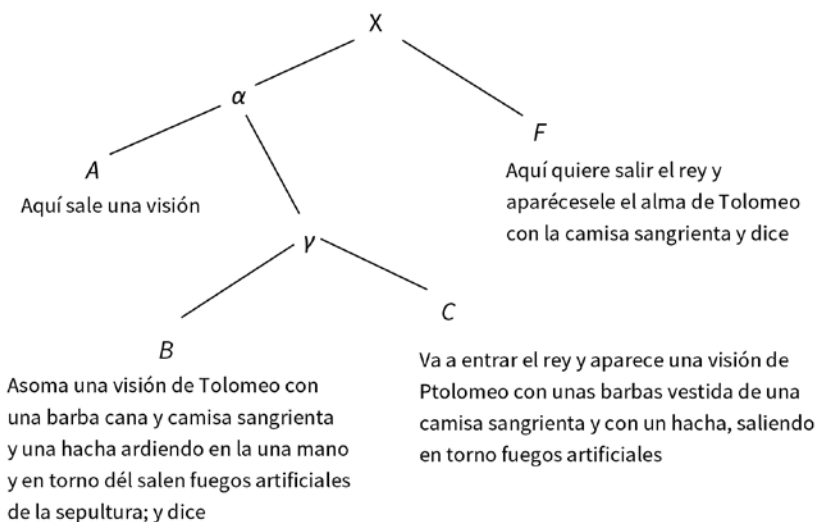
X

α

F

A

Aquí sale una visión

Aquí quiere salir el rey y aparécesele el alma de Tolomeo con la camisa sangrienta y dice

γ

B

C

Asoma una visión de Tolomeo con una barba cana y camisa sangrienta y una hacha ardiendo en la una mano y en torno dél salen fuegos artificiales de la sepultura; y dice

Va a entrar el rey y aparece una visión de Ptolomeo con unas barbas vestida de una camisa sangrienta y con un hacha, saliendo en torno fuegos artificiales